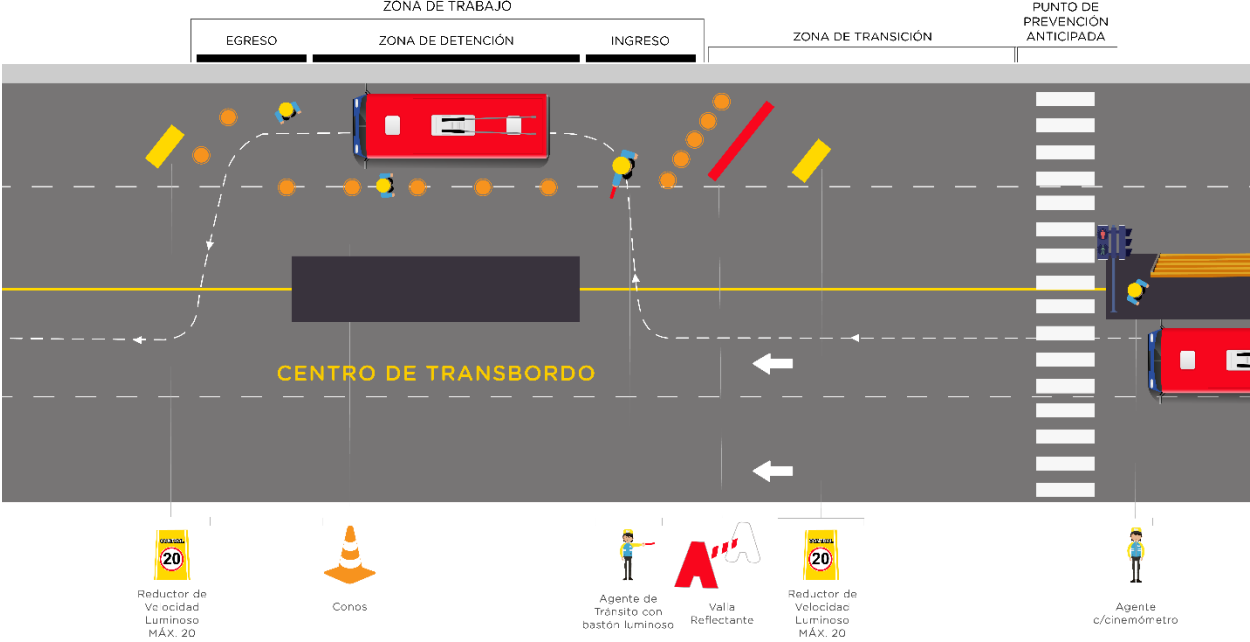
ZONA DE TRABAJO

EGRESO

ZONA DE DETENCIÓN

INGRESO

ZONA DE TRANSICIÓN

PUNTO DE PREVENCIÓN ANTICIPADA

CENTRO DE TRANSBORDO

20

Reductor de Velocidad Luminoso MÁX. 20

Conos

Agente de Tránsito con bastón luminoso

Valla Reflectante

20

Reductor de Velocidad Luminoso MÁX. 20

Agente c/cinemómetro